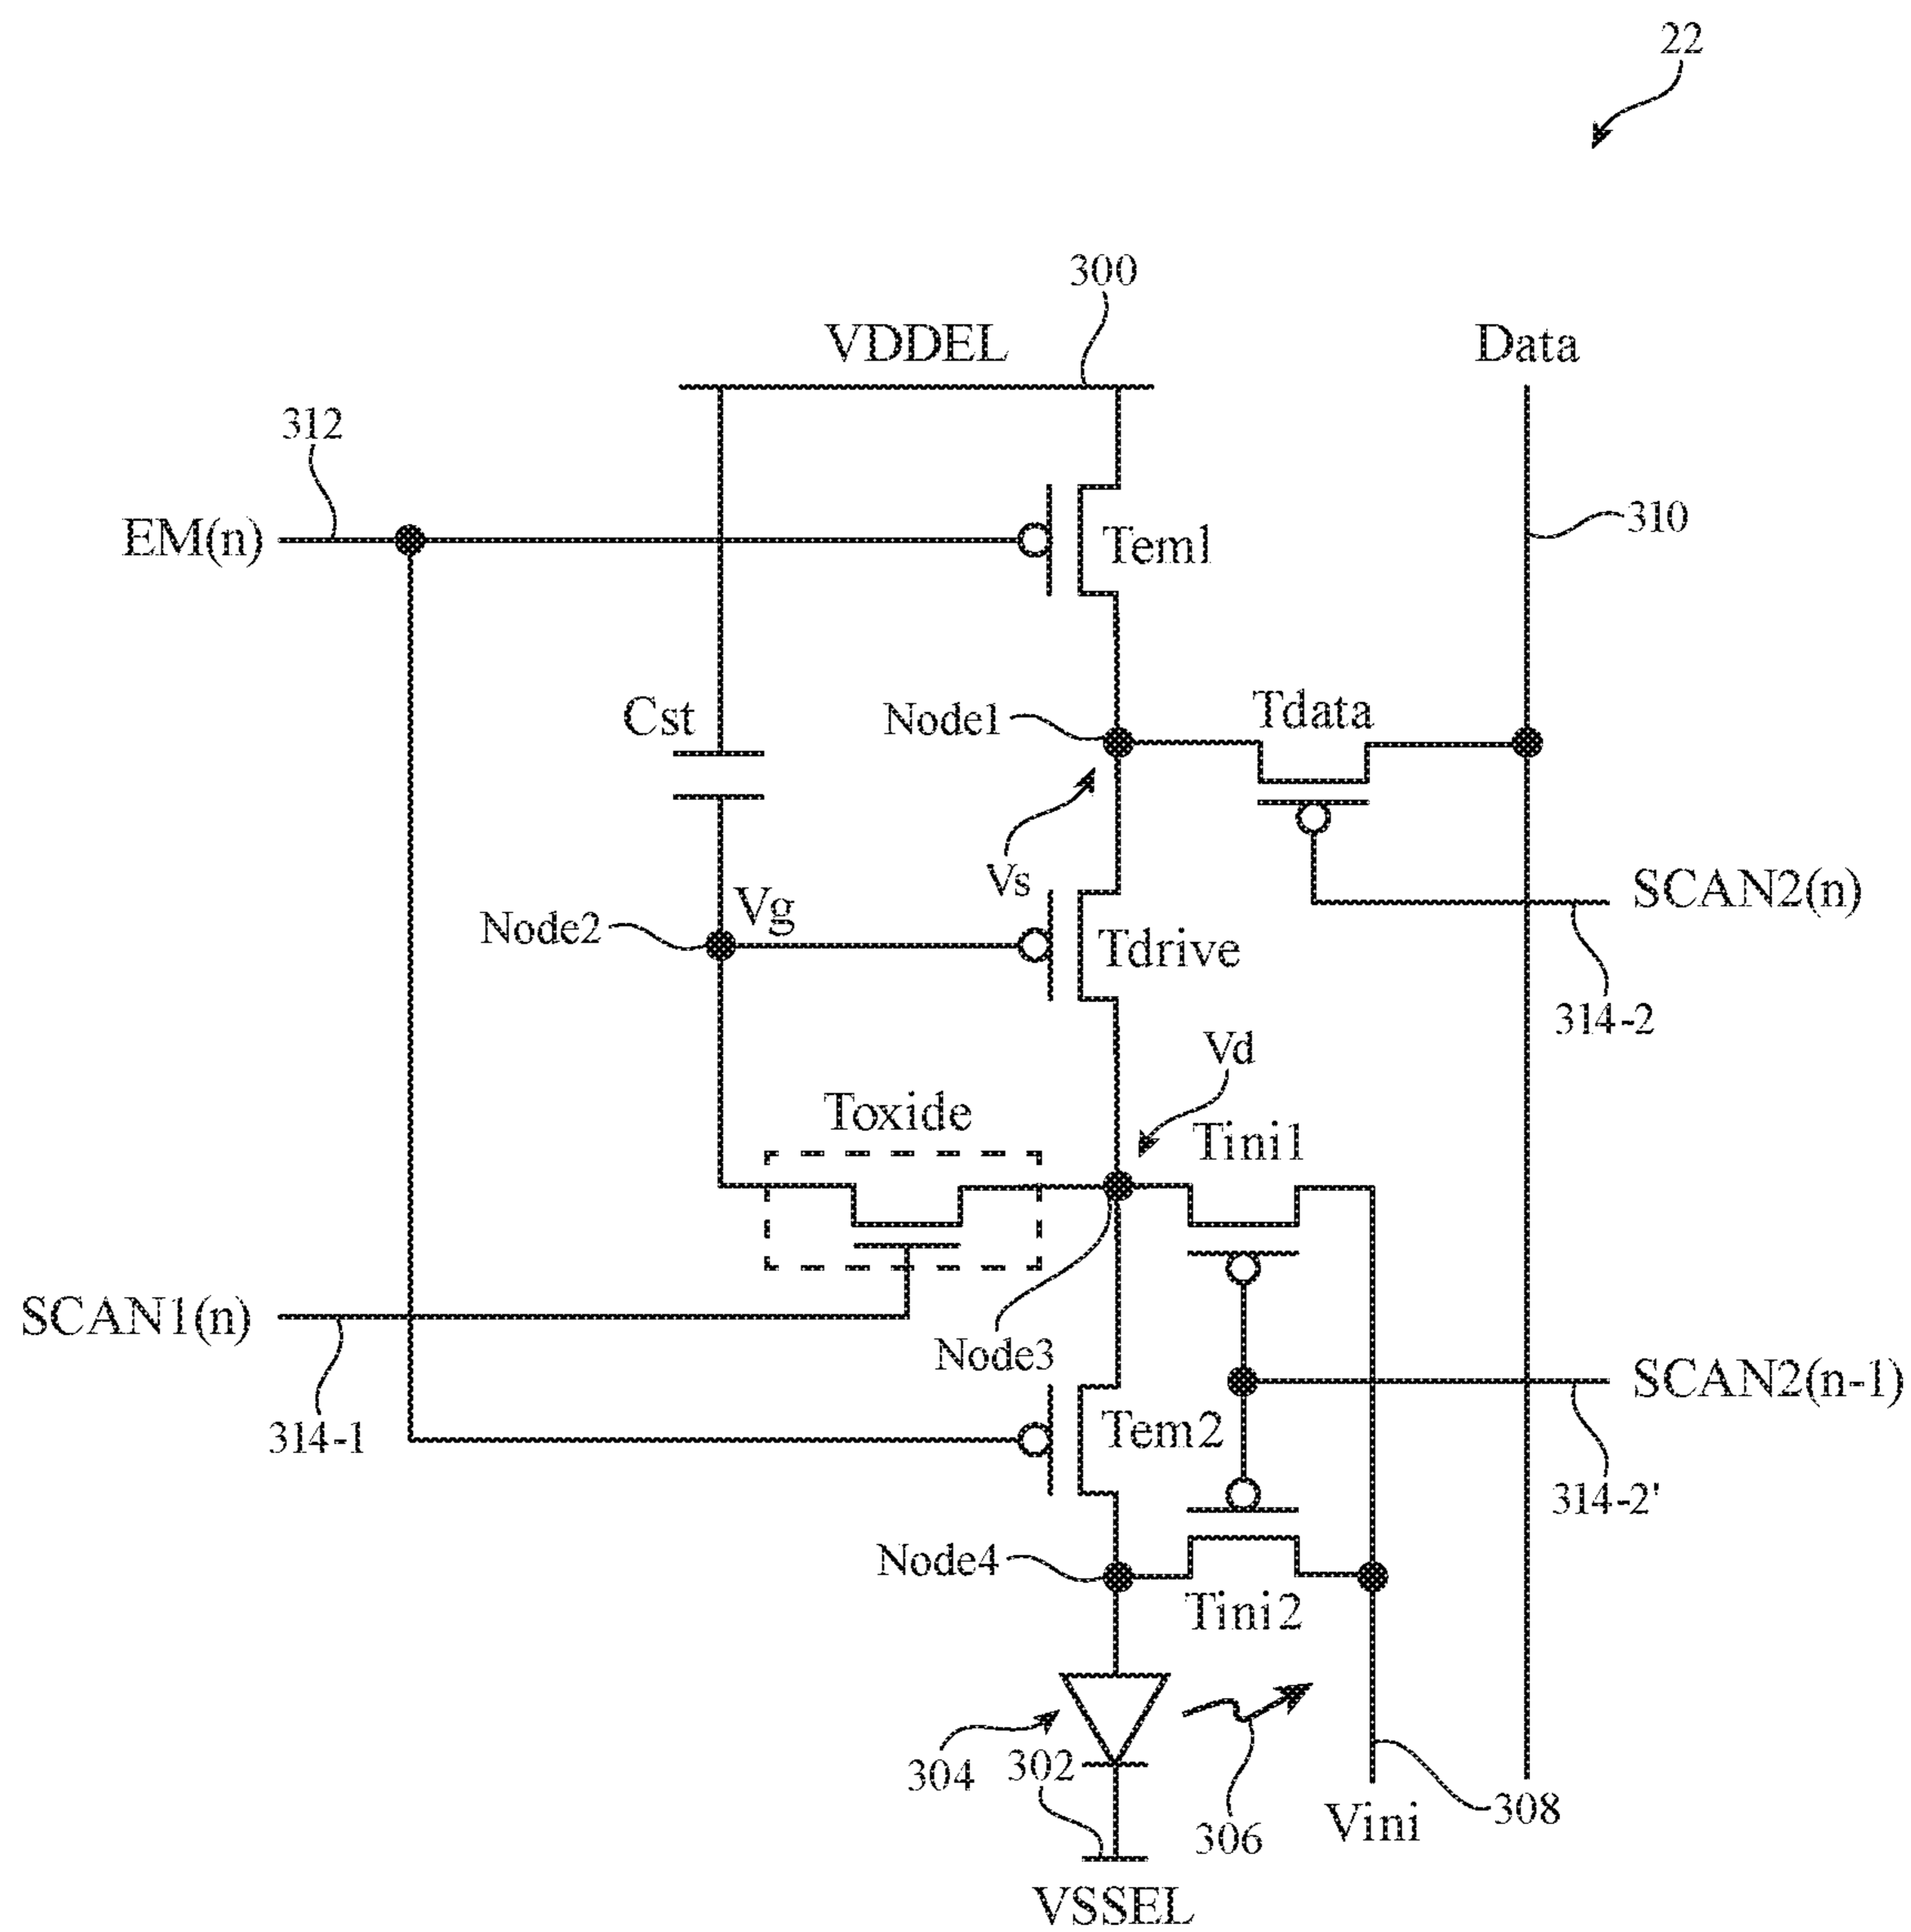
22

300

VDDEL

Data

312

EM(n)

Tem1

310

Cst

Node1

Tdata

Vs

SCAN2(n)

Node2

Vg

Tdrive

314-2

Vd

Toxide

Tini1

SCAN1(n)

Node3

SCAN2(n-1)

314-1

Tem2

314-2'

Node4

Tini2

304

302

306

Vini

308

VSSEL